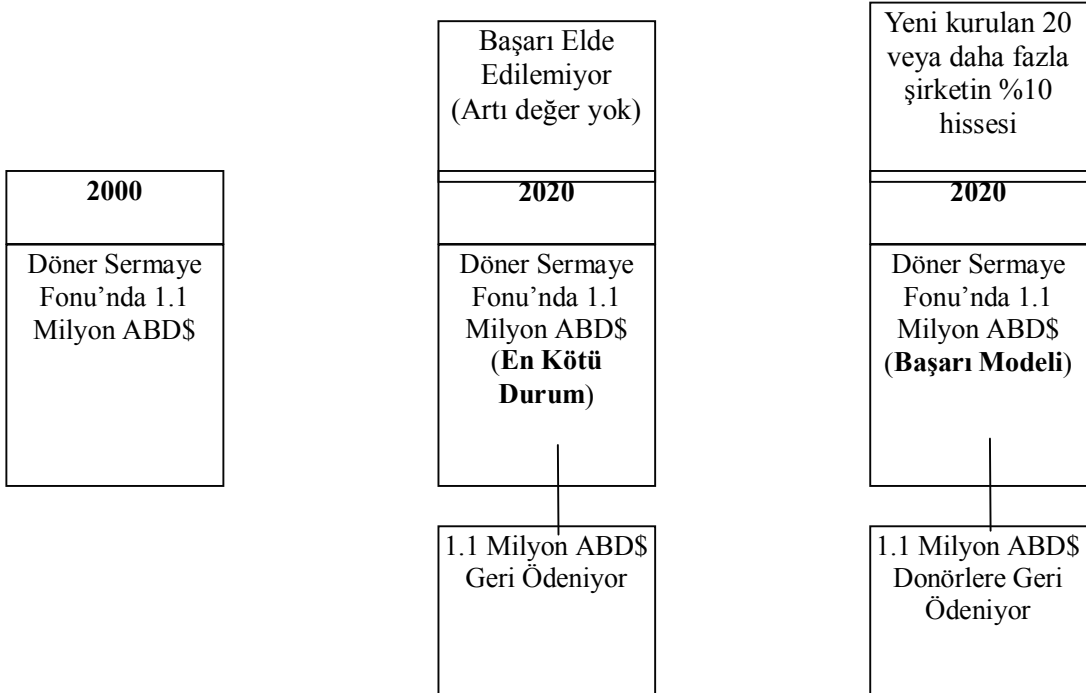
2000

Döner Sermaye Fonu'nda 1.1 Milyon ABD$

Başarı Elde Edilemiyor (Artı değer yok)

2020

Döner Sermaye Fonu'nda 1.1 Milyon ABD$ (**En Kötü Durum**)

1.1 Milyon ABD$ Geri Ödeniyor

Yeni kurulan 20 veya daha fazla şirketin %10 hissesi

2020

Döner Sermaye Fonu'nda 1.1 Milyon ABD$ (**Başarı Modeli**)

1.1 Milyon ABD$ Donörlere Geri Ödeniyor